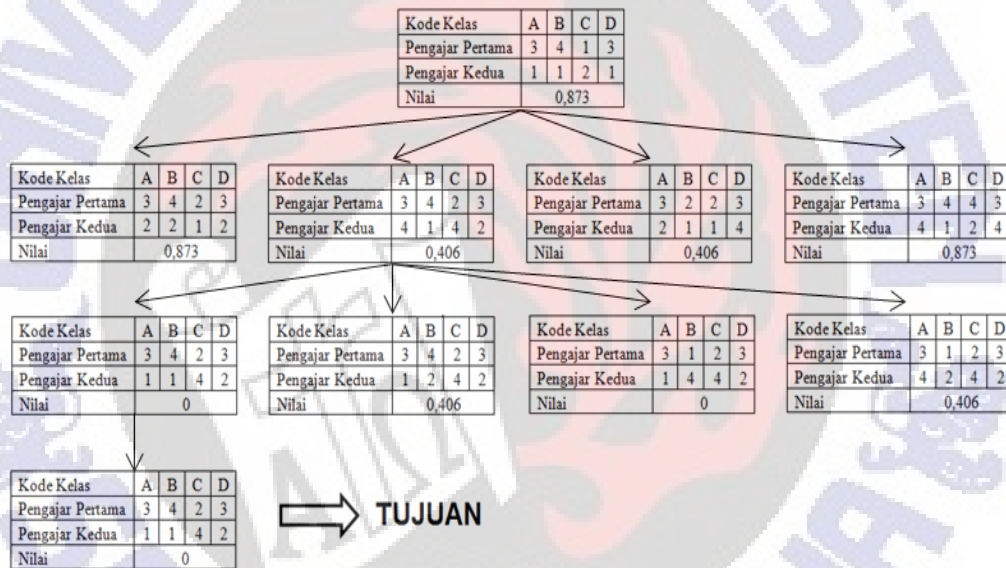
| Kode Kelas | A | B | C | D |
|---|---|---|---|---|
| Pengajar Pertama | 3 | 4 | 1 | 3 |
| Pengajar Kedua | 1 | 1 | 2 | 1 |
| Nilai | 0,873 | | | |

| Kode Kelas | A | B | C | D |
|---|---|---|---|---|
| Pengajar Pertama | 3 | 4 | 2 | 3 |
| Pengajar Kedua | 2 | 2 | 1 | 2 |
| Nilai | 0,873 | | | |

| Kode Kelas | A | B | C | D |
|---|---|---|---|---|
| Pengajar Pertama | 3 | 4 | 2 | 3 |
| Pengajar Kedua | 4 | 1 | 4 | 2 |
| Nilai | 0,406 | | | |

| Kode Kelas | A | B | C | D |
|---|---|---|---|---|
| Pengajar Pertama | 3 | 2 | 2 | 3 |
| Pengajar Kedua | 2 | 1 | 1 | 4 |
| Nilai | 0,406 | | | |

| Kode Kelas | A | B | C | D |
|---|---|---|---|---|
| Pengajar Pertama | 3 | 4 | 4 | 3 |
| Pengajar Kedua | 4 | 1 | 2 | 4 |
| Nilai | 0,873 | | | |

| Kode Kelas | A | B | C | D |
|---|---|---|---|---|
| Pengajar Pertama | 3 | 4 | 2 | 3 |
| Pengajar Kedua | 1 | 1 | 4 | 2 |
| Nilai | 0 | | | |

| Kode Kelas | A | B | C | D |
|---|---|---|---|---|
| Pengajar Pertama | 3 | 4 | 2 | 3 |
| Pengajar Kedua | 1 | 2 | 4 | 2 |
| Nilai | 0,406 | | | |

| Kode Kelas | A | B | C | D |
|---|---|---|---|---|
| Pengajar Pertama | 3 | 1 | 2 | 3 |
| Pengajar Kedua | 1 | 4 | 4 | 2 |
| Nilai | 0 | | | |

| Kode Kelas | A | B | C | D |
|---|---|---|---|---|
| Pengajar Pertama | 3 | 1 | 2 | 3 |
| Pengajar Kedua | 4 | 2 | 4 | 2 |
| Nilai | 0,406 | | | |

| Kode Kelas | A | B | C | D |
|---|---|---|---|---|
| Pengajar Pertama | 3 | 4 | 2 | 3 |
| Pengajar Kedua | 1 | 1 | 4 | 2 |
| Nilai | 0 | | | |

TUJUAN